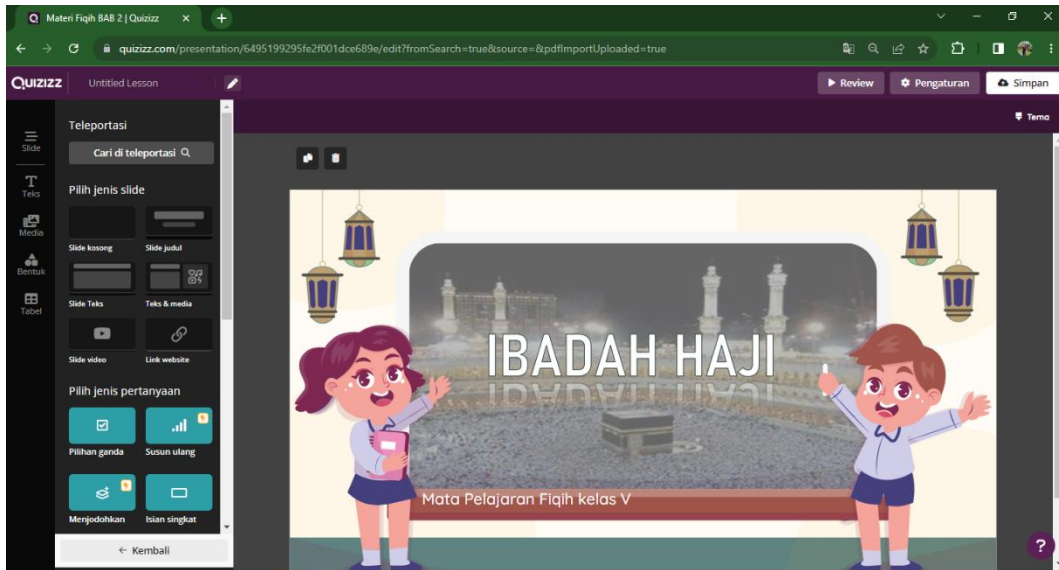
Materi Fiqih BAB 2 | Quizizz

quizizz.com/presentation/6495199295fe2f001dce689e/edit?fromSearch=true&source=&pdfImportUploaded=true

QUIZIZZ Untitled Lesson

Review Pengaturan Simpan

Tema

Slide
Teks
Media
Bentuk
Tabel

Teleportasi

Cari di teleportasi

Pilih jenis slide

Slide kosong
Slide judul
Slide Teks
Teks & media
Slide video
Link website

Pilih jenis pertanyaan

Pilihan ganda
Susun ulang
Menjodohkan
Isian singkat

← Kembali

IBADAH HAJI

Mata Pelajaran Fiqih kelas V

?